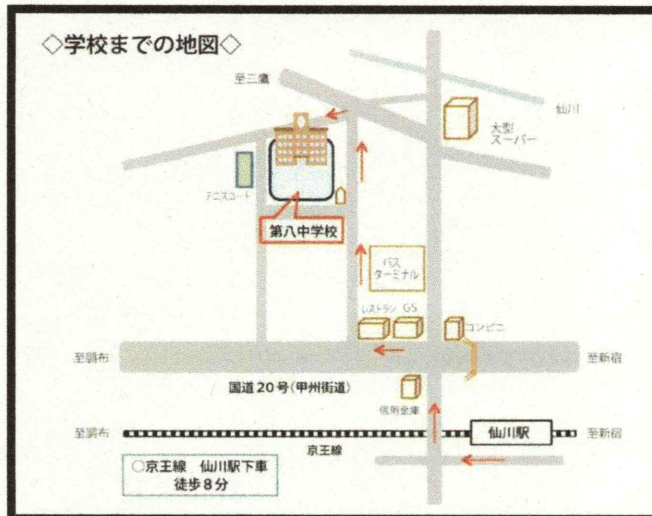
◇学校までの地図◇

至三鷹

仙川

大型
スーパー

テニスコート

第八中学校

バス
ターミナル

レストラン　GS

コンビニ

至調布

至新宿

国道20号（甲州街道）

信用金庫

至調布

仙川駅

至新宿

京王線

○京王線　仙川駅下車
徒歩8分